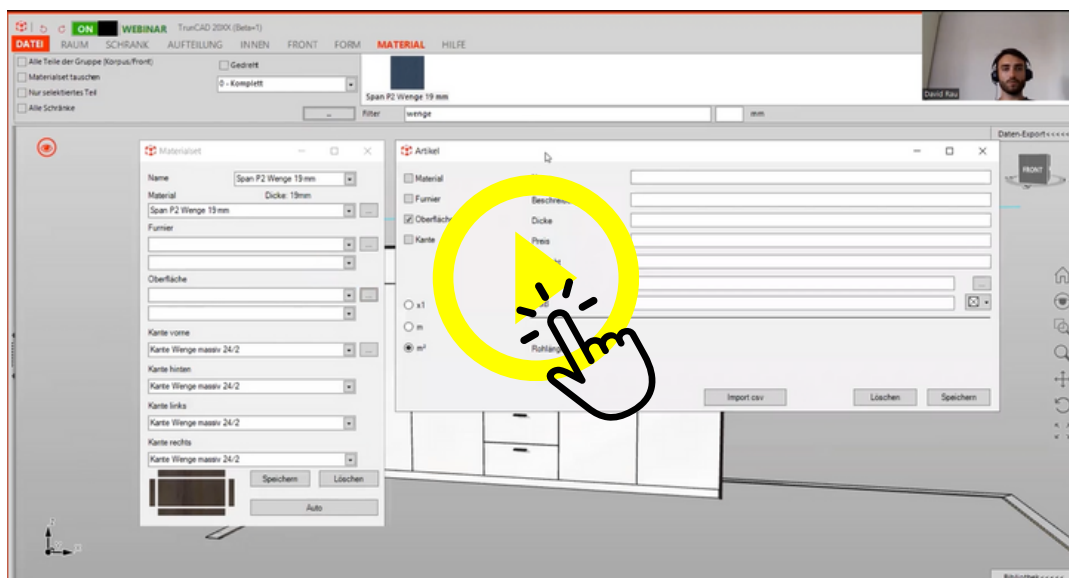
ON WEBINAR TrueCAD 20XX (Beta=1)

DATEI RAUM SCHRANK AUFTEILUNG INNEN FRONT FORM MATERIAL HILFE

Alle Teile der Gruppe (Korpus/Front)
Materialset tauschen
Nur selektiertes Teil
Alle Schränke
Gedreht
0 - Komplett
Span P2 Wenge 19 mm
Filter wenge
mm

David Rau

Daten-Export

FRONT

Materialset
Name Span P2 Wenge 19 mm
Material Dicke: 19mm
Span P2 Wenge 19 mm
Furnier
Oberfläche
Kante vorne
Kante Wenge massiv 24/2
Kante hinten
Kante Wenge massiv 24/2
Kante links
Kante Wenge massiv 24/2
Kante rechts
Kante Wenge massiv 24/2
Speichern
Löschen
Auto

Artikel
Material
Furnier
Oberfläche
Kante
Beschreib
Dicke
Preis
x1
m
m²
Rohläng
Import csv
Löschen
Speichern